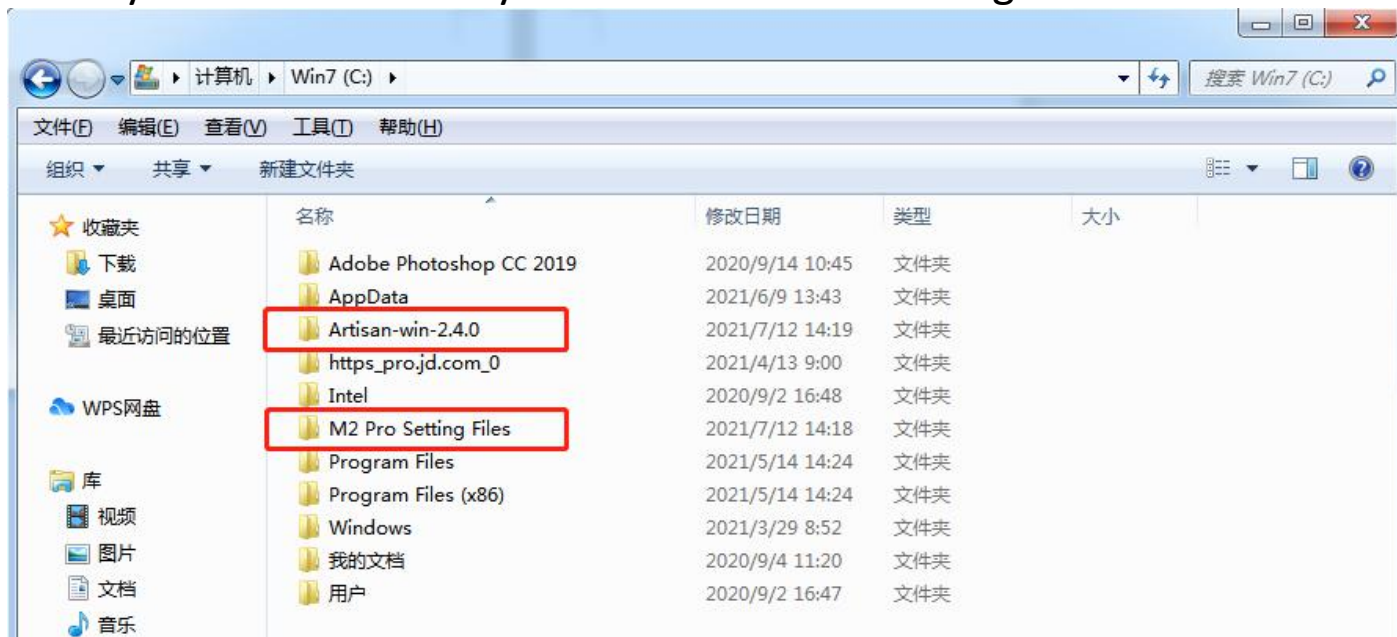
计算机 ▸ Win7 (C:) ▸

搜索 Win7 (C:)

文件(F) 编辑(E) 查看(V) 工具(T) 帮助(H)

组织 ▾ 共享 ▾ 新建文件夹

收藏夹
下载
桌面
最近访问的位置

WPS网盘

库
视频
图片
文档
音乐

| 名称 | 修改日期 | 类型 | 大小 |
|---|---|---|---|
| Adobe Photoshop CC 2019 | 2020/9/14 10:45 | 文件夹 | |
| AppData | 2021/6/9 13:43 | 文件夹 | |
| Artisan-win-2.4.0 | 2021/7/12 14:19 | 文件夹 | |
| https_pro.jd.com_0 | 2021/4/13 9:00 | 文件夹 | |
| Intel | 2020/9/2 16:48 | 文件夹 | |
| M2 Pro Setting Files | 2021/7/12 14:18 | 文件夹 | |
| Program Files | 2021/5/14 14:24 | 文件夹 | |
| Program Files (x86) | 2021/5/14 14:24 | 文件夹 | |
| Windows | 2021/3/29 8:52 | 文件夹 | |
| 我的文档 | 2020/9/4 11:20 | 文件夹 | |
| 用户 | 2020/9/2 16:47 | 文件夹 | |